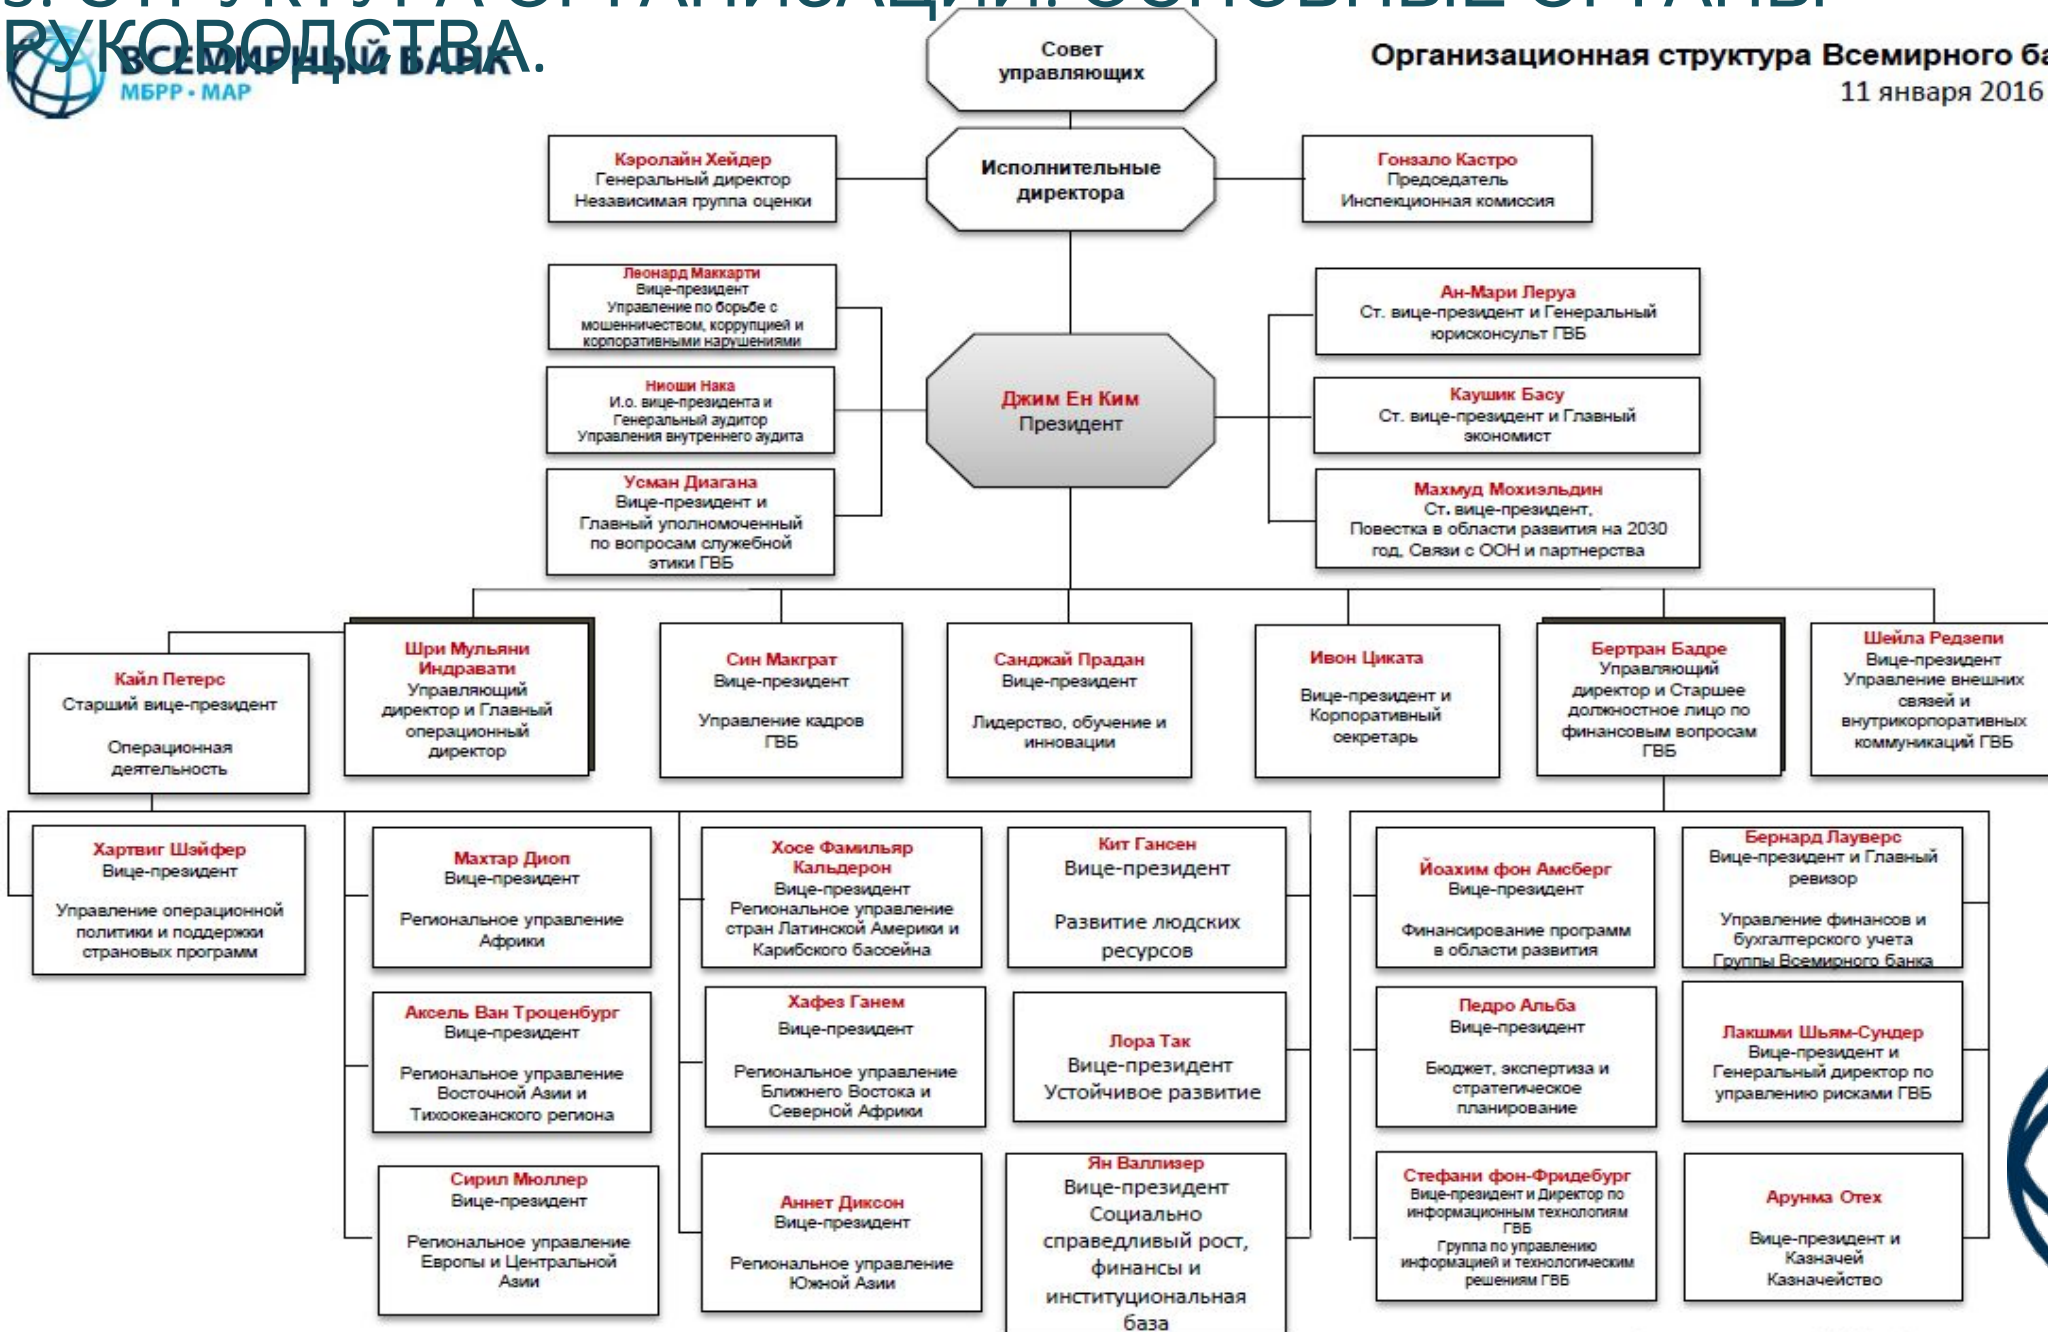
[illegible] РУКОВОДСТВА.

ВСЕМИРНЫЙ БАНК
МБРР • МАР

Совет управляющих

Организационная структура Всемирного ба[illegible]
11 января 2016

Кэролайн Хейдер
Генеральный директор
Независимая группа оценки

Исполнительные директора

Гонзало Кастро
Председатель
Инспекционная комиссия

Леонард Маккарти
Вице-президент
Управление по борьбе с мошенничеством, коррупцией и корпоративными нарушениями

Ниоши Нака
И.о. вице-президента и Генеральный аудитор
Управления внутреннего аудита

Усман Диагана
Вице-президент и Главный уполномоченный по вопросам служебной этики ГВБ

Джим Ен Ким
Президент

Ан-Мари Леруа
Ст. вице-президент и Генеральный юрисконсульт ГВБ

Каушик Басу
Ст. вице-президент и Главный экономист

Махмуд Мохиэльдин
Ст. вице-президент,
Повестка в области развития на 2030 год, Связи с ООН и партнерства

Кайл Петерс
Старший вице-президент
Операционная деятельность

Шри Мульяни Индравати
Управляющий директор и Главный операционный директор

Син Макграт
Вице-президент
Управление кадров ГВБ

Санджай Прадан
Вице-президент
Лидерство, обучение и инновации

Ивон Циката
Вице-президент и Корпоративный секретарь

Бертран Бадре
Управляющий директор и Старшее должностное лицо по финансовым вопросам ГВБ

Шейла Редзепи
Вице-президент
Управление внешних связей и внутрикорпоративных коммуникаций ГВБ

Хартвиг Шэйфер
Вице-президент
Управление операционной политики и поддержки страновых программ

Махтар Диоп
Вице-президент
Региональное управление Африки

Хосе Фамильяр Кальдерон
Вице-президент
Региональное управление стран Латинской Америки и Карибского бассейна

Кит Гансен
Вице-президент
Развитие людских ресурсов

Йоахим фон Амсберг
Вице-президент
Финансирование программ в области развития

Бернард Лауверс
Вице-президент и Главный ревизор
Управление финансов и бухгалтерского учета Группы Всемирного банка

Аксель Ван Троценбург
Вице-президент
Региональное управление Восточной Азии и Тихоокеанского региона

Хафез Ганем
Вице-президент
Региональное управление Ближнего Востока и Северной Африки

Лора Так
Вице-президент
Устойчивое развитие

Педро Альба
Вице-президент
Бюджет, экспертиза и стратегическое планирование

Лакшми Шьям-Сундер
Вице-президент и Генеральный директор по управлению рисками ГВБ

Сирил Мюллер
Вице-президент
Региональное управление Европы и Центральной Азии

Аннет Диксон
Вице-президент
Региональное управление Южной Азии

Ян Валлизер
Вице-президент
Социально справедливый рост, финансы и институциональная база

Стефани фон-Фридебург
Вице-президент и Директор по информационным технологиям ГВБ
Группа по управлению информацией и технологическим решениям ГВБ

Арунма Отех
Вице-президент и Казначей
Казначейство